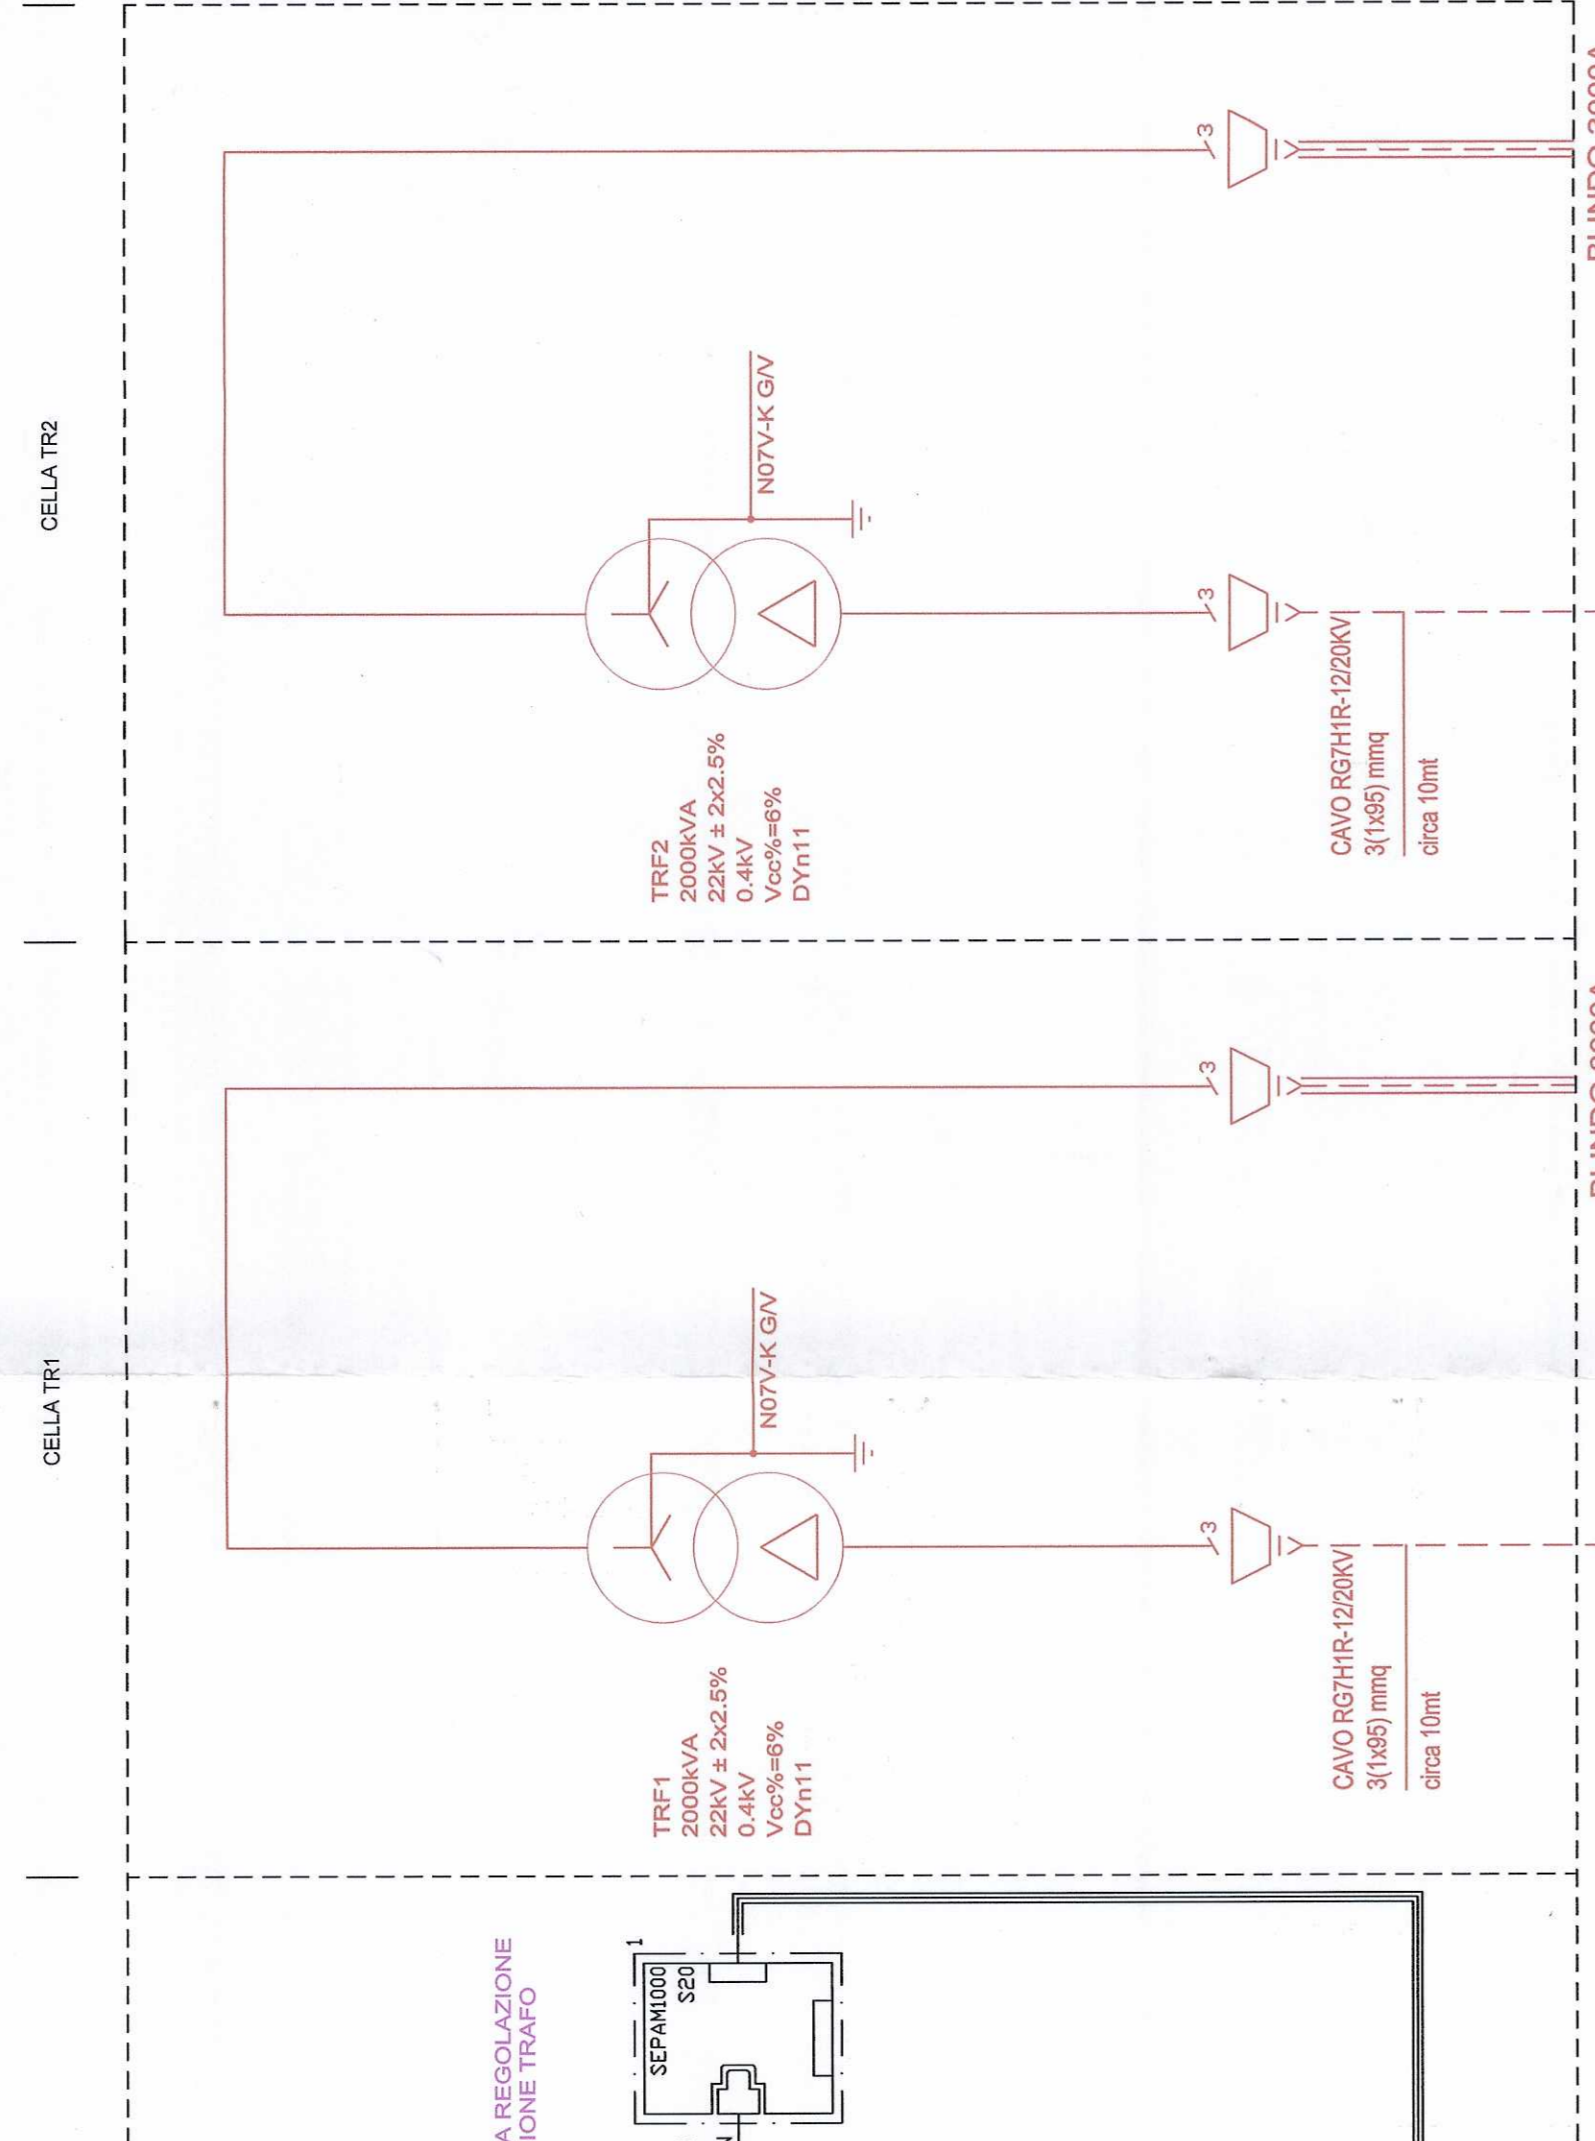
CELLA TR2

3

3

N07V-K G/V

TRF2
2000kVA
22kV ± 2x2.5%
0.4kV
Vcc%=6%
DYn11

CAVO RG7H1R-12/20KV
3(1x95) mmq
circa 10mt

CELLA TR1

3

3

N07V-K G/V

TRF1
2000kVA
22kV ± 2x2.5%
0.4kV
Vcc%=6%
DYn11

CAVO RG7H1R-12/20KV
3(1x95) mmq
circa 10mt

A REGOLAZIONE
IONE TRAFO

SEPAM1000
S20
1
1